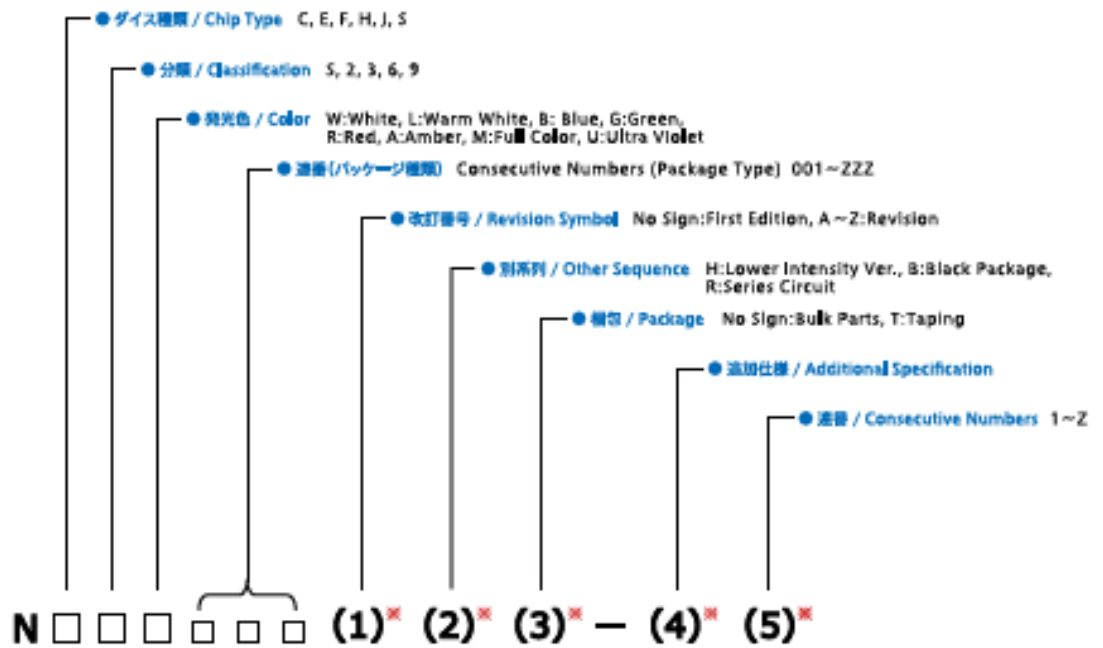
● ダイス種類 / Chip Type C, E, F, H, J, S

● 分類 / Classification S, 2, 3, 6, 9

● 発光色 / Color W:White, L:Warm White, B: Blue, G:Green, R:Red, A:Amber, M:Full Color, U:Ultra Violet

● 連番(パッケージ種類) Consecutive Numbers (Package Type) 001～ZZZ

● 改訂番号 / Revision Symbol No Sign:First Edition, A～Z:Revision

● 別系列 / Other Sequence H:Lower Intensity Ver., B:Black Package, R:Series Circuit

● 梱包 / Package No Sign:Bulk Parts, T:Taping

● 追加仕様 / Additional Specification

● 連番 / Consecutive Numbers 1～Z

N □ □ □ □ □ □ (1)※ (2)※ (3)※ — (4)※ (5)※